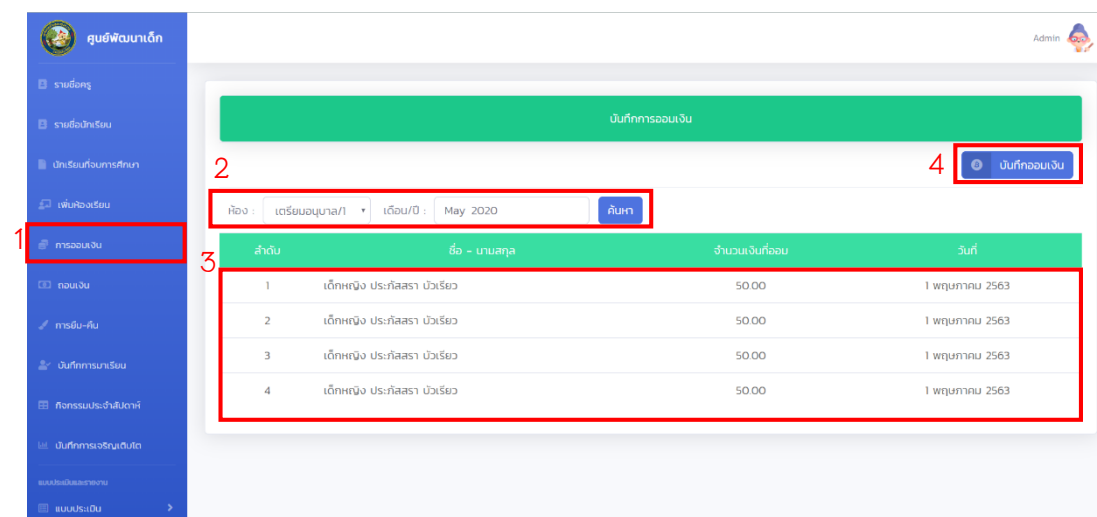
ศูนย์พัฒนาเด็ก

รายชื่อครู
รายชื่อนักเรียน
นักเรียนที่จบการศึกษา
เพิ่มห้องเรียน
1
การออมเงิน
ถอนเงิน
การยืม-คืน
บันทึกการมาเรียน
กิจกรรมประจำสัปดาห์
บันทึกการเจริญเติบโต
แบบประเมินและรายงาน
แบบประเมิน

Admin

บันทึกการออมเงิน

2

4
บันทึกออมเงิน

ห้อง : เตรียมอนุบาล/1 เดือน/ปี : May 2020 ค้นหา

3

| ลำดับ | ชื่อ - นามสกุล | จำนวนเงินที่ออม | วันที่ |
|---|---|---|---|
| 1 | เด็กหญิง ประภัสสรา บัวเรียว | 50.00 | 1 พฤษภาคม 2563 |
| 2 | เด็กหญิง ประภัสสรา บัวเรียว | 50.00 | 1 พฤษภาคม 2563 |
| 3 | เด็กหญิง ประภัสสรา บัวเรียว | 50.00 | 1 พฤษภาคม 2563 |
| 4 | เด็กหญิง ประภัสสรา บัวเรียว | 50.00 | 1 พฤษภาคม 2563 |